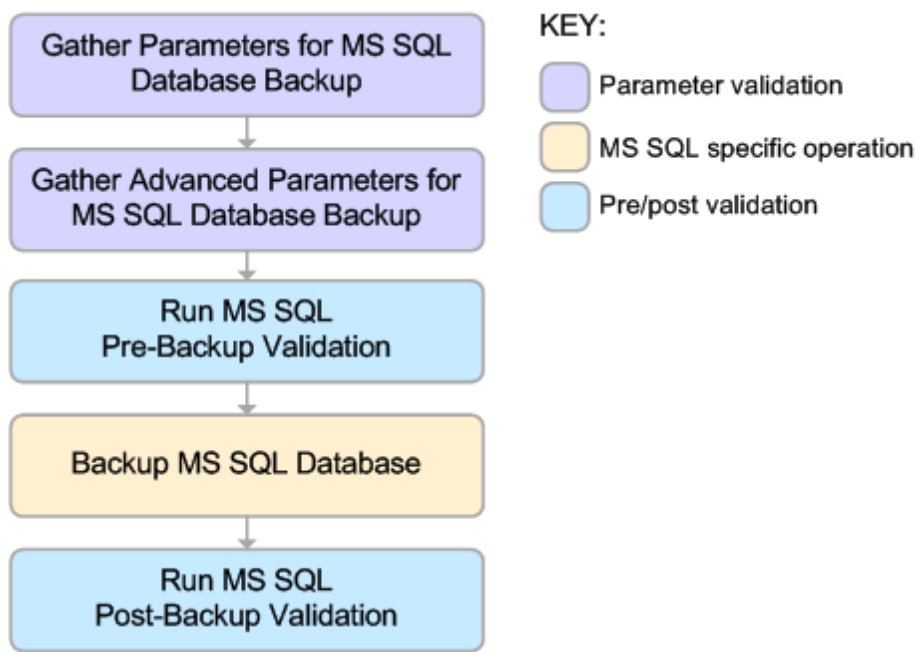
Gather Parameters for MS SQL Database Backup

Gather Advanced Parameters for MS SQL Database Backup

Run MS SQL Pre-Backup Validation

Backup MS SQL Database

Run MS SQL Post-Backup Validation

KEY:

Parameter validation

MS SQL specific operation

Pre/post validation